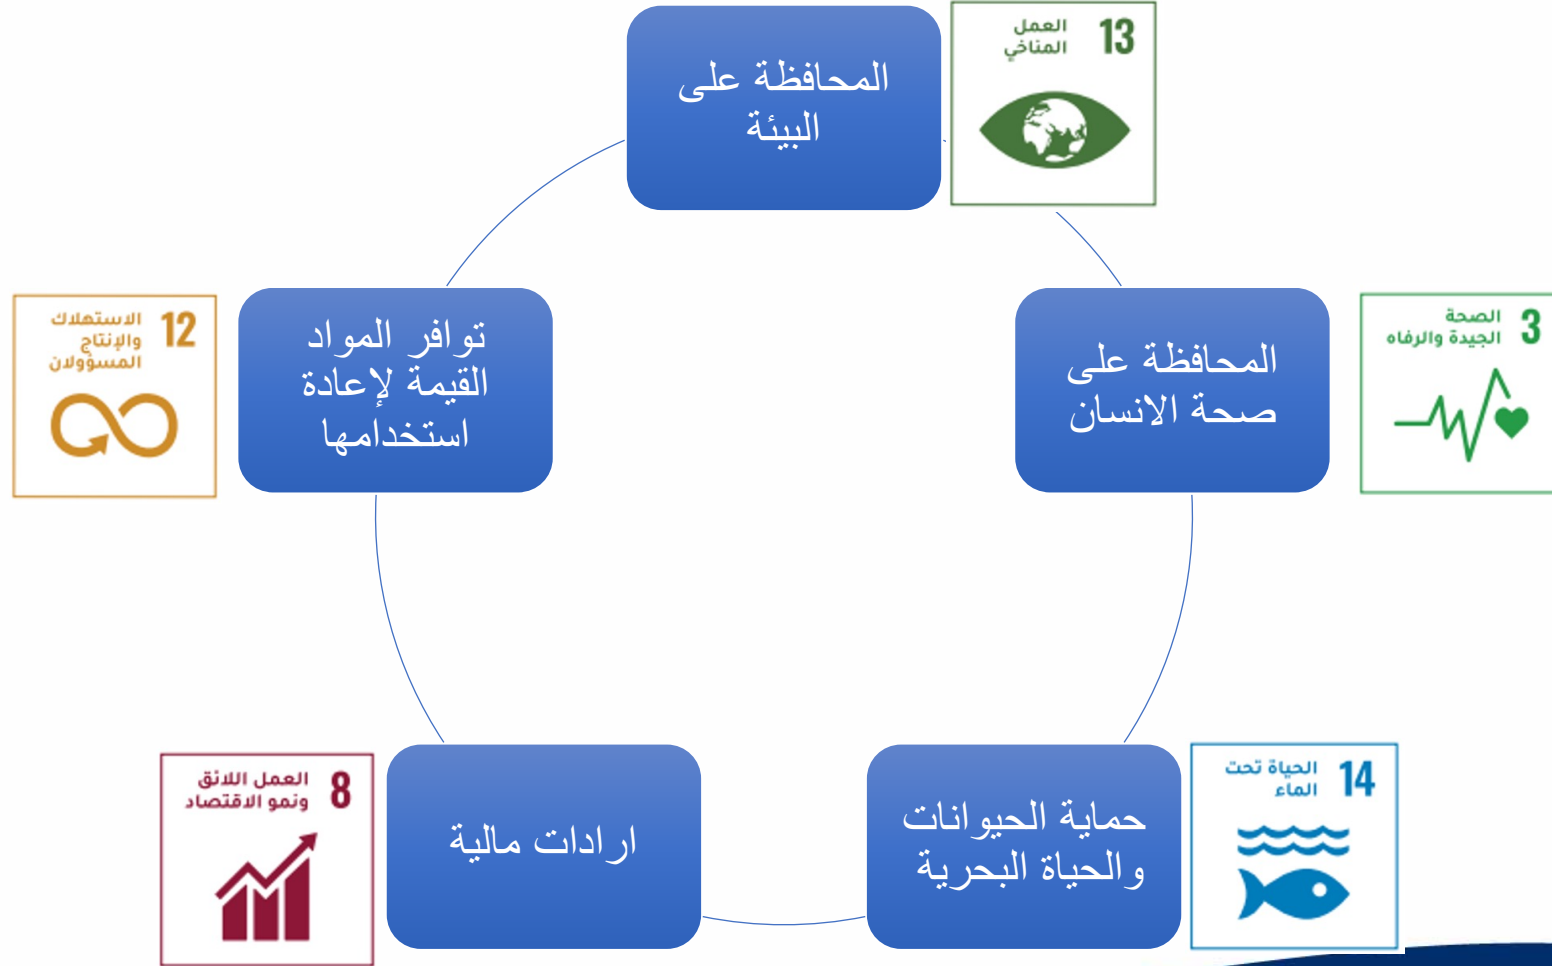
13
العمل
المناخي

المحافظة على البيئة

3
الصحة
الجيدة والرفاه

المحافظة على صحة الانسان

14
الحياة تحت
الماء

حماية الحيوانات والحياة البحرية

8
العمل اللائق
ونمو الاقتصاد

ارادات مالية

12
الاستهلاك
والإنتاج
المسؤولان

توافر المواد القيمة لإعادة استخدامها